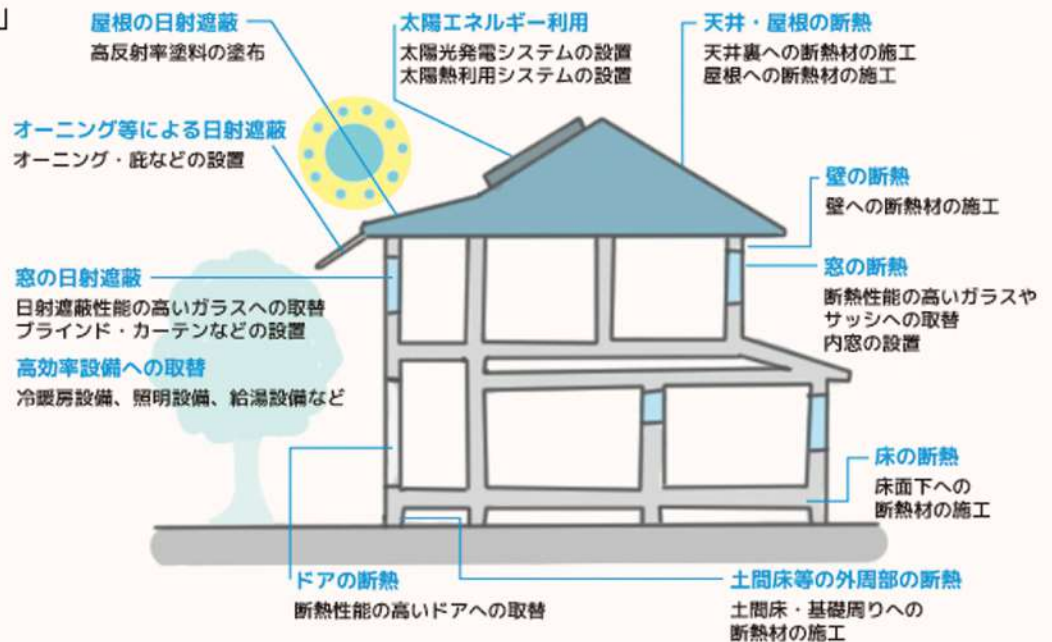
」

屋根の日射遮蔽
高反射率塗料の塗布

太陽エネルギー利用
太陽光発電システムの設置
太陽熱利用システムの設置

天井・屋根の断熱
天井裏への断熱材の施工
屋根への断熱材の施工

オーニング等による日射遮蔽
オーニング・庇などの設置

壁の断熱
壁への断熱材の施工

窓の日射遮蔽
日射遮蔽性能の高いガラスへの取替
ブラインド・カーテンなどの設置

窓の断熱
断熱性能の高いガラスやサッシへの取替
内窓の設置

高効率設備への取替
冷暖房設備、照明設備、給湯設備など

床の断熱
床面下への断熱材の施工

ドアの断熱
断熱性能の高いドアへの取替

土間床等の外周部の断熱
土間床・基礎周りへの断熱材の施工